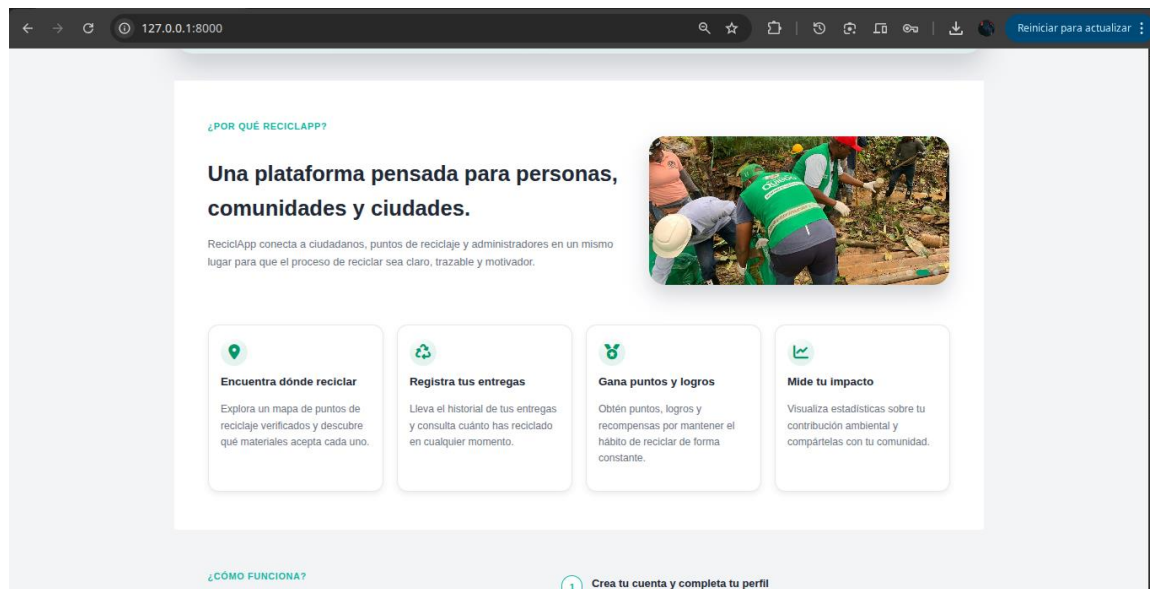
127.0.0.1:8000

Reiniciar para actualizar

¿POR QUÉ RECICLAPP?

Una plataforma pensada para personas, comunidades y ciudades.

ReciclApp conecta a ciudadanos, puntos de reciclaje y administradores en un mismo lugar para que el proceso de reciclar sea claro, trazable y motivador.

Encuentra dónde reciclar

Explora un mapa de puntos de reciclaje verificados y descubre qué materiales acepta cada uno.

Registra tus entregas

Lleva el historial de tus entregas y consulta cuánto has reciclado en cualquier momento.

Gana puntos y logros

Obtén puntos, logros y recompensas por mantener el hábito de reciclar de forma constante.

Mide tu impacto

Visualiza estadísticas sobre tu contribución ambiental y compártelas con tu comunidad.

¿CÓMO FUNCIONA?

1 Crea tu cuenta y completa tu perfil